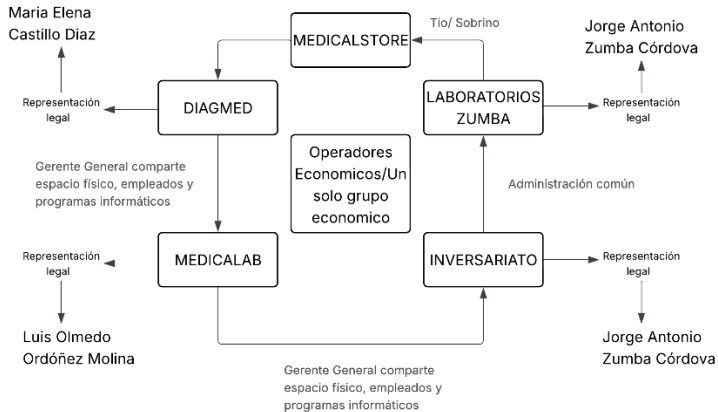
Maria Elena Castillo Diaz

MEDICALSTORE

Tio/ Sobrino

Jorge Antonio Zumba Córdova

Representación legal

DIAGMED

LABORATORIOS ZUMBA

Representación legal

Gerente General comparte espacio físico, empleados y programas informáticos

Operadores Economicos/Un solo grupo economico

Administración común

Representación legal

MEDICALAB

INVERSARIATO

Representación legal

Luis Olmedo Ordóñez Molina

Jorge Antonio Zumba Córdova

Gerente General comparte espacio físico, empleados y programas informáticos